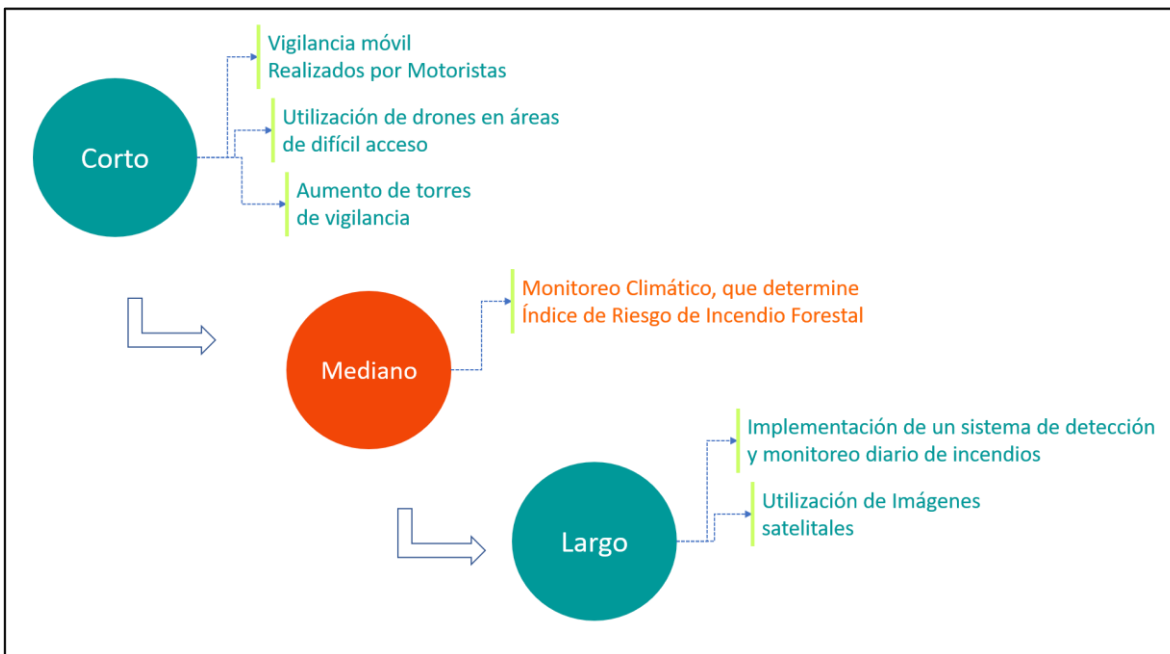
Corto

Vigilancia móvil
Realizados por Motoristas

Utilización de drones en áreas de difícil acceso

Aumento de torres de vigilancia

Mediano

Monitoreo Climático, que determine Índice de Riesgo de Incendio Forestal

Largo

Implementación de un sistema de detección y monitoreo diario de incendios

Utilización de Imágenes satelitales